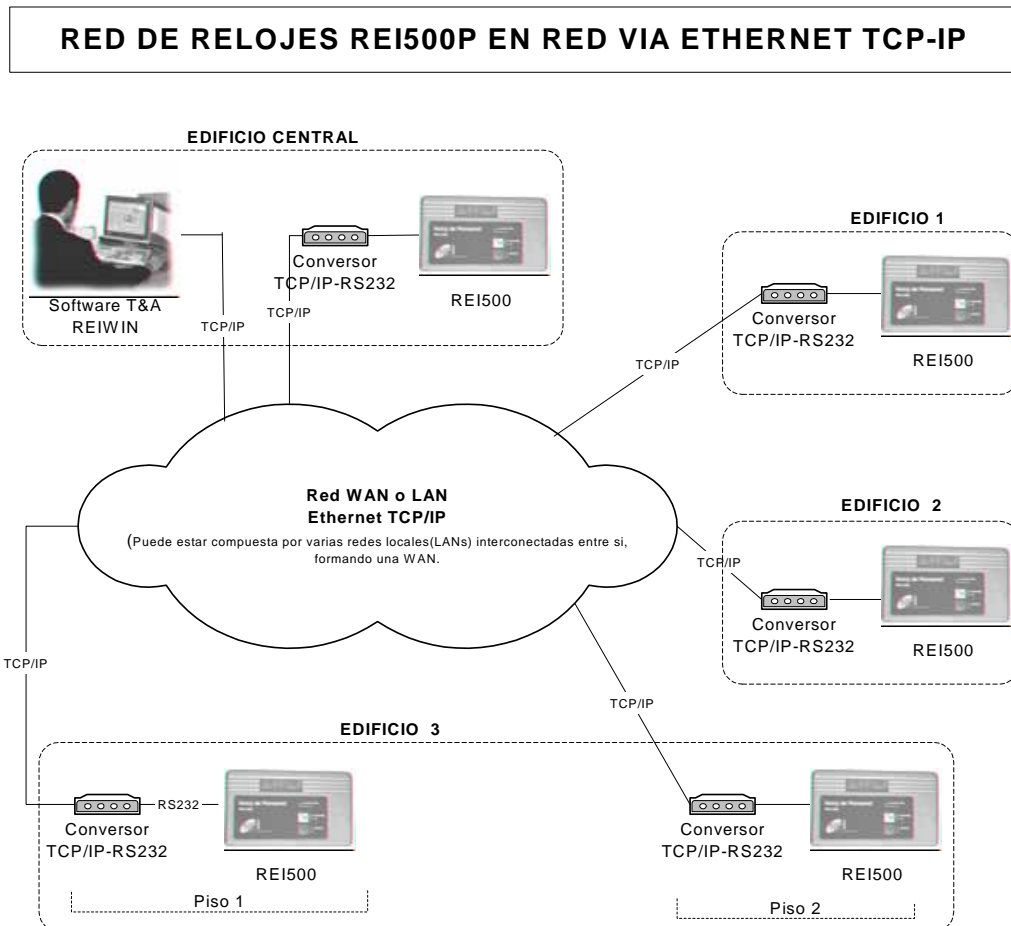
RED DE RELOJES REI500P EN RED VIA ETHERNET TCP-IP

EDIFICIO CENTRAL

Software T&A
REIWIN

TCP/IP

Conversor
TCP/IP-RS232

TCP/IP

REI500

EDIFICIO 1

Conversor
TCP/IP-RS232

REI500

TCP/IP

Red WAN o LAN
Ethernet TCP/IP
(Puede estar compuesta por varias redes locales(LANs) interconectadas entre si, formando una WAN.

EDIFICIO 2

TCP/IP

Conversor
TCP/IP-RS232

REI500

TCP/IP

TCP/IP

EDIFICIO 3

RS232

Conversor
TCP/IP-RS232

REI500

Piso 1

Conversor
TCP/IP-RS232

REI500

Piso 2